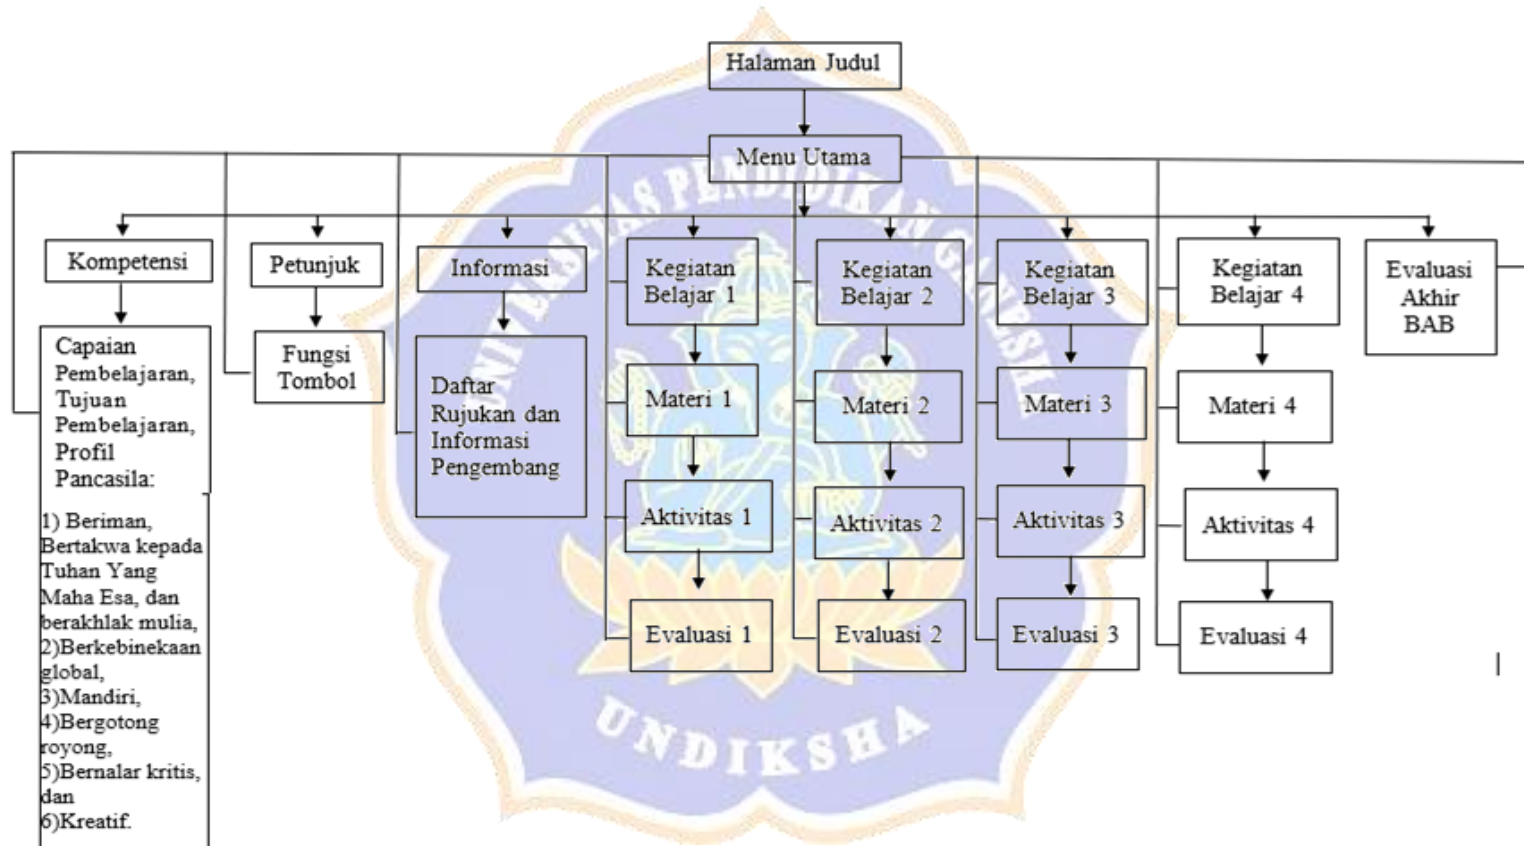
Halaman Judul

Menu Utama

Kompetensi

Capaian Pembelajaran, Tujuan Pembelajaran, Profil Pancasila:

1) Beriman, Bertakwa kepada Tuhan Yang Maha Esa, dan berakhlak mulia, 2)Berkebinekaan global, 3)Mandiri, 4)Bergotong royong, 5)Bernalar kritis, dan 6)Kreatif.

Petunjuk

Fungsi Tombol

Informasi

Daftar Rujukan dan Informasi Pengembang

Kegiatan Belajar 1

Materi 1

Aktivitas 1

Evaluasi 1

Kegiatan Belajar 2

Materi 2

Aktivitas 2

Evaluasi 2

Kegiatan Belajar 3

Materi 3

Aktivitas 3

Evaluasi 3

Kegiatan Belajar 4

Materi 4

Aktivitas 4

Evaluasi 4

Evaluasi Akhir BAB

UNIVERSITAS PENDIDIKAN GANESHA

UNDIKSHA